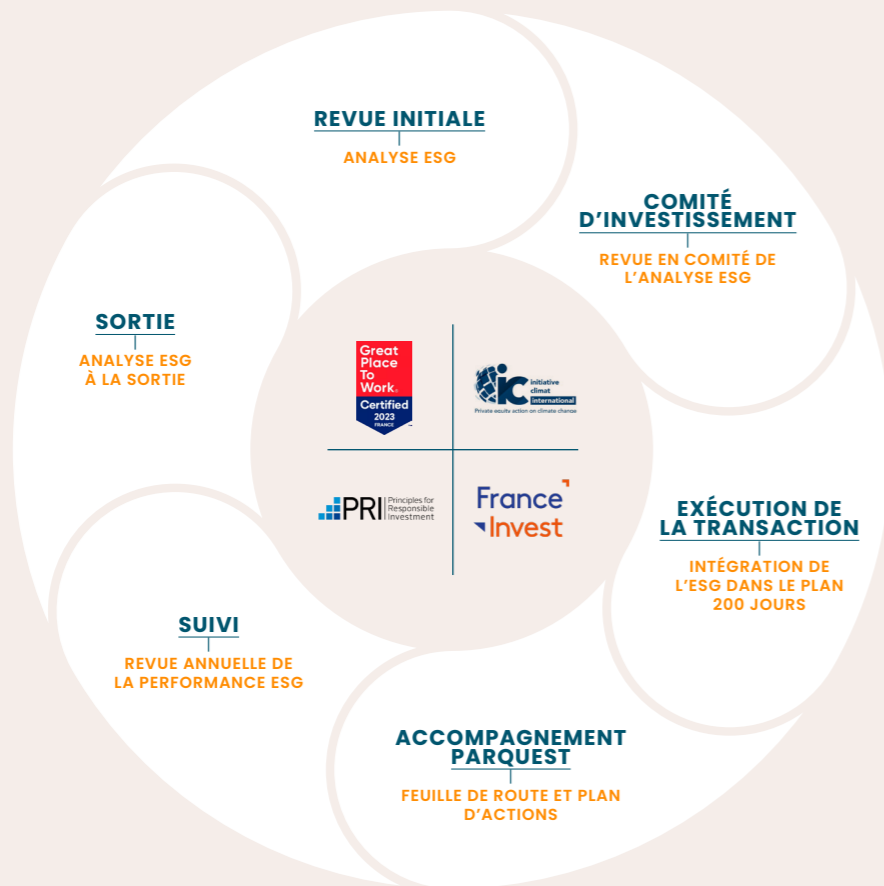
REVUE INITIALE

ANALYSE ESG

COMITÉ D'INVESTISSEMENT

REVUE EN COMITÉ DE L'ANALYSE ESG

SORTIE

ANALYSE ESG À LA SORTIE

Great Place To Work. Certified 2023 FRANCE

iC initiative climat international

Private equity action on climate change

PRI Principles for Responsible Investment

France Invest

EXÉCUTION DE LA TRANSACTION

INTÉGRATION DE L'ESG DANS LE PLAN 200 JOURS

SUIVI

REVUE ANNUELLE DE LA PERFORMANCE ESG

ACCOMPAGNEMENT PARQUEST

FEUILLE DE ROUTE ET PLAN D'ACTIONS